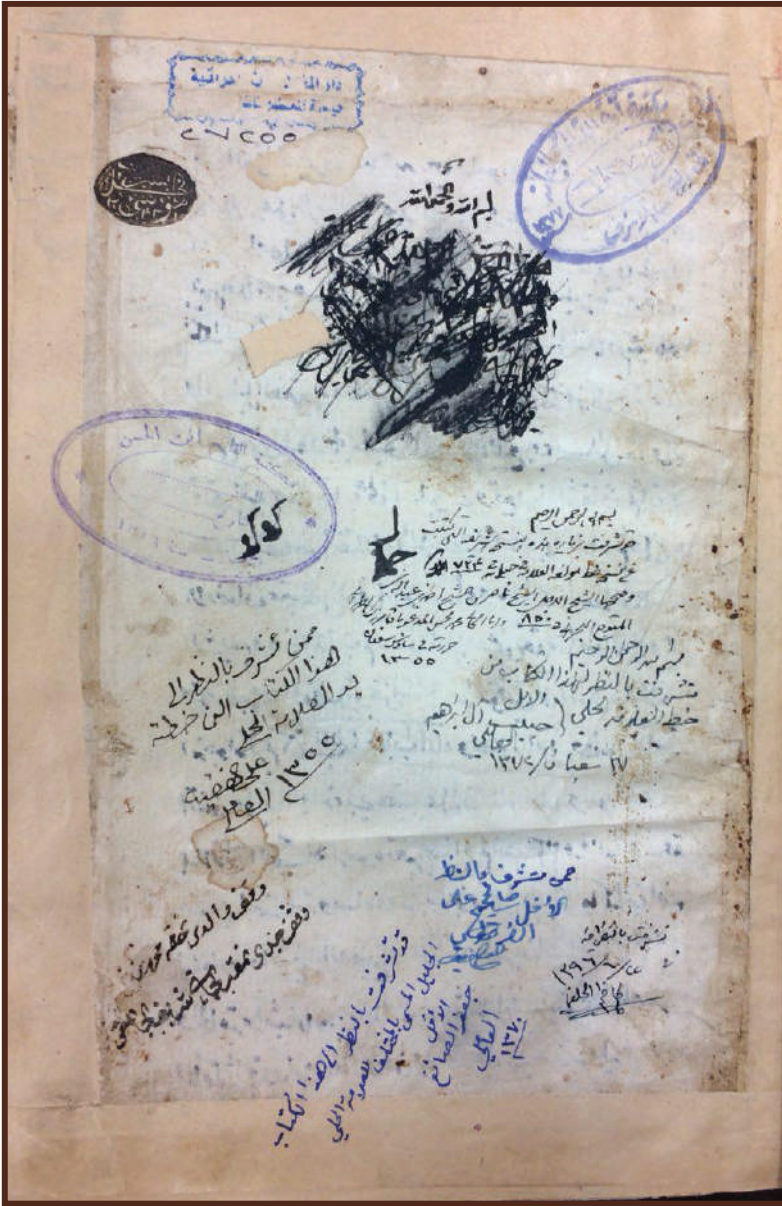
دار المخطوطات العراقية
وحدة المخطوطات

٢٨٢٥٥

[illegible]

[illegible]

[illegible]

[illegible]

كوكو

حلم

بسم الله الرحمن الرحيم
حرر شرفت بزيارة هذه النسخة الشريفة التي كتبت على نسخة مولانا العلامة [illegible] ٧٢٤ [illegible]
ومحشاها الشيخ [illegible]
المتوفى سنة ٨٥٠ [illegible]
حرر في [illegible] سنة ١٣٥٥

بسم الله الرحمن الرحيم
تشرفت بالنظر لهذا الكتاب من خط العلامة الحلي (حبيب آل ابرهيم العاملي)
٢٧ شعبان ١٣٧٢

ممن تشرف بالنظر لهذا الكتاب الذي خرجه يد العلامة الحلي
١٣٥٥
علي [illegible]
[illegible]

وقف والدي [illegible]
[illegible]

تشرف بالنظر لهذا الكتاب الجليل الحلي بالخلف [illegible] الحلي
جعفر الصادق
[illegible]
البابلي
١٣٧٠

ممن تشرف بالنظر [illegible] الأخ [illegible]

تشرفت بالنظر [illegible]
١٣٦٢
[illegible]